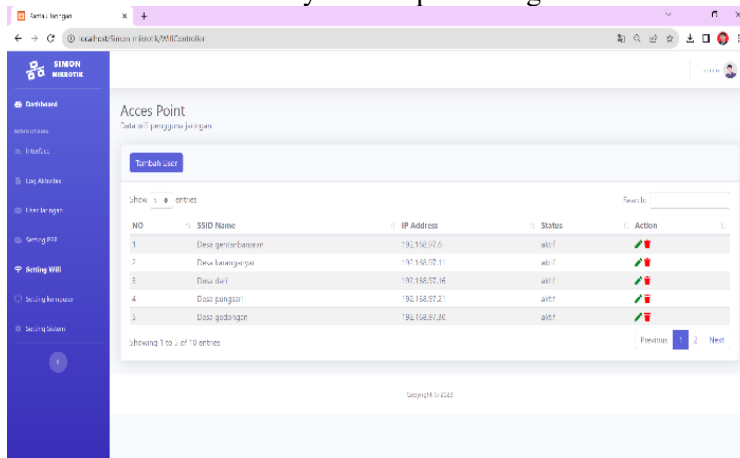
Setting Jaringan × +

localhost/Simon-mikrotik/WifiController

SIMON MIKROTIK

Dashboard

Interface

Log Aktivitas

User Jaringan

Setting PPP

Setting Wifi

Setting Komputer

Setting Sistem

Acces Point
Data wifi pengguna jaringan

Tambah User

Show 5 entries

Search:

| NO | SSID Name | IP Address | Status | Action |
|---|---|---|---|---|
| 1 | Desa gendarbanaran | 192.168.97.6 | aktif | |
| 2 | Desa karangrejo | 192.168.97.11 | aktif | |
| 3 | Desa dadi | 192.168.97.16 | aktif | |
| 4 | Desa pungsari | 192.168.97.21 | aktif | |
| 5 | Desa gedongan | 192.168.97.30 | aktif | |

Showing 1 to 5 of 10 entries

Previous 1 2 Next

Copyright © 2022